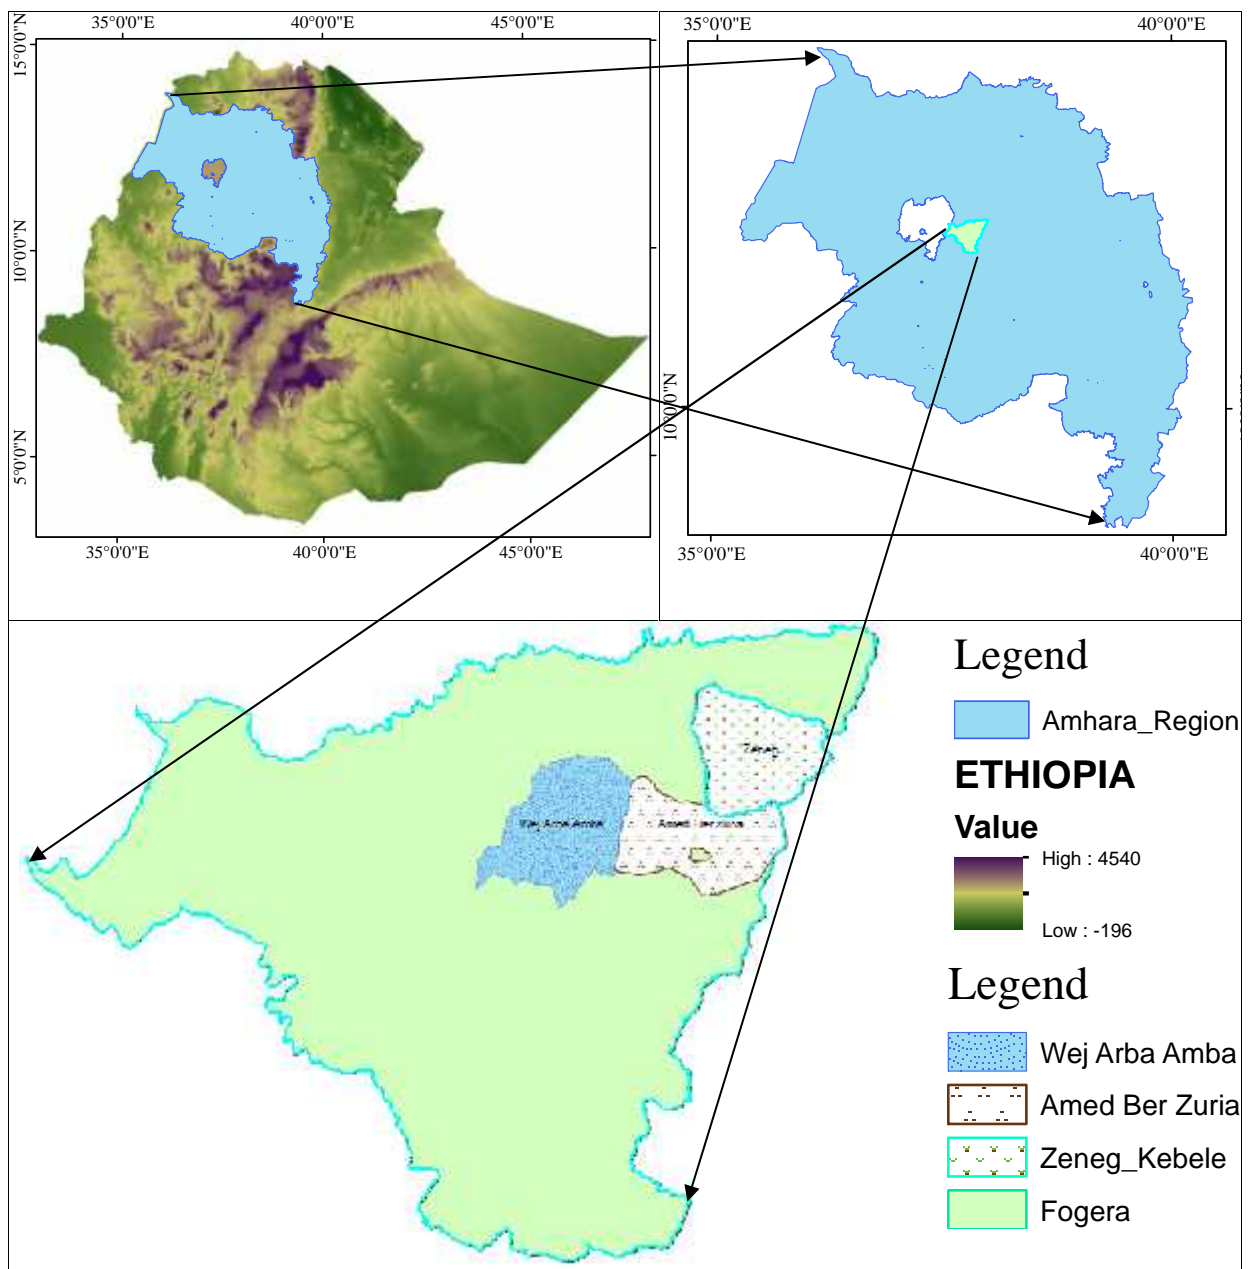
35°0'0"E 40°0'0"E 45°0'0"E

15°0'0"N

10°0'0"N

5°0'0"N

35°0'0"E 40°0'0"E 45°0'0"E

35°0'0"E 40°0'0"E

10°0'0"N

35°0'0"E 40°0'0"E

Zeneg

Wej Arba Amba

Amed Ber Zuria

Legend

Amhara_Region

ETHIOPIA

Value

High : 4540

Low : -196

Legend

Wej Arba Amba

Amed Ber Zuria

Zeneg_Kebele

Fogera